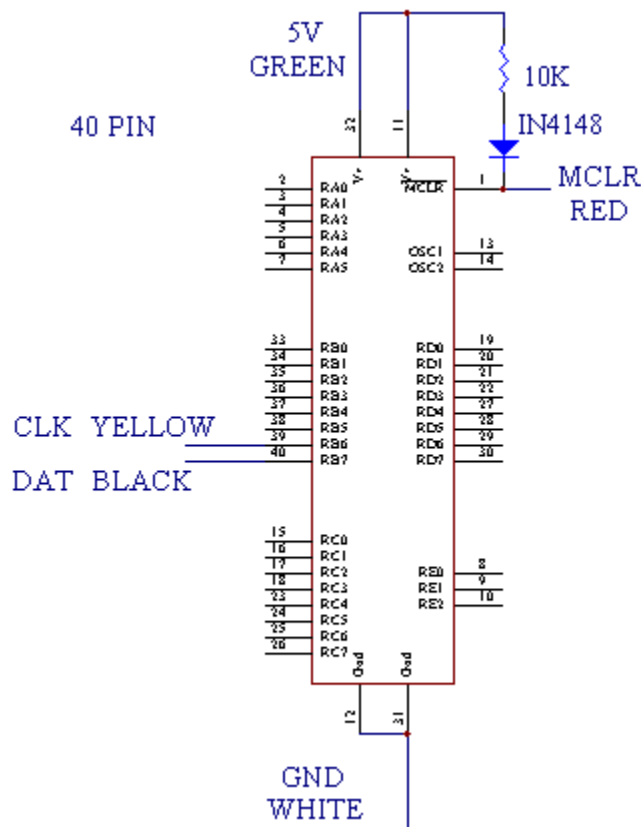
5V
GREEN

10K

IN4148

40 PIN

32
11
V+
V+
MCLR
1

MCLR
RED

2 RA0
3 RA1
4 RA2
5 RA3
6 RA4
7 RA5

OSC1 13
OSC2 14

33 RB0
34 RB1
35 RB2
36 RB3
37 RB4
38 RB5
39 RB6
40 RB7

RD0 19
RD1 20
RD2 21
RD3 22
RD4 27
RD5 28
RD6 29
RD7 30

CLK YELLOW

DAT BLACK

15 RC0
16 RC1
17 RC2
18 RC3
23 RC4
24 RC5
25 RC6
26 RC7

RE0 8
RE1 9
RE2 10

Gnd
Gnd
12
31

GND
WHITE